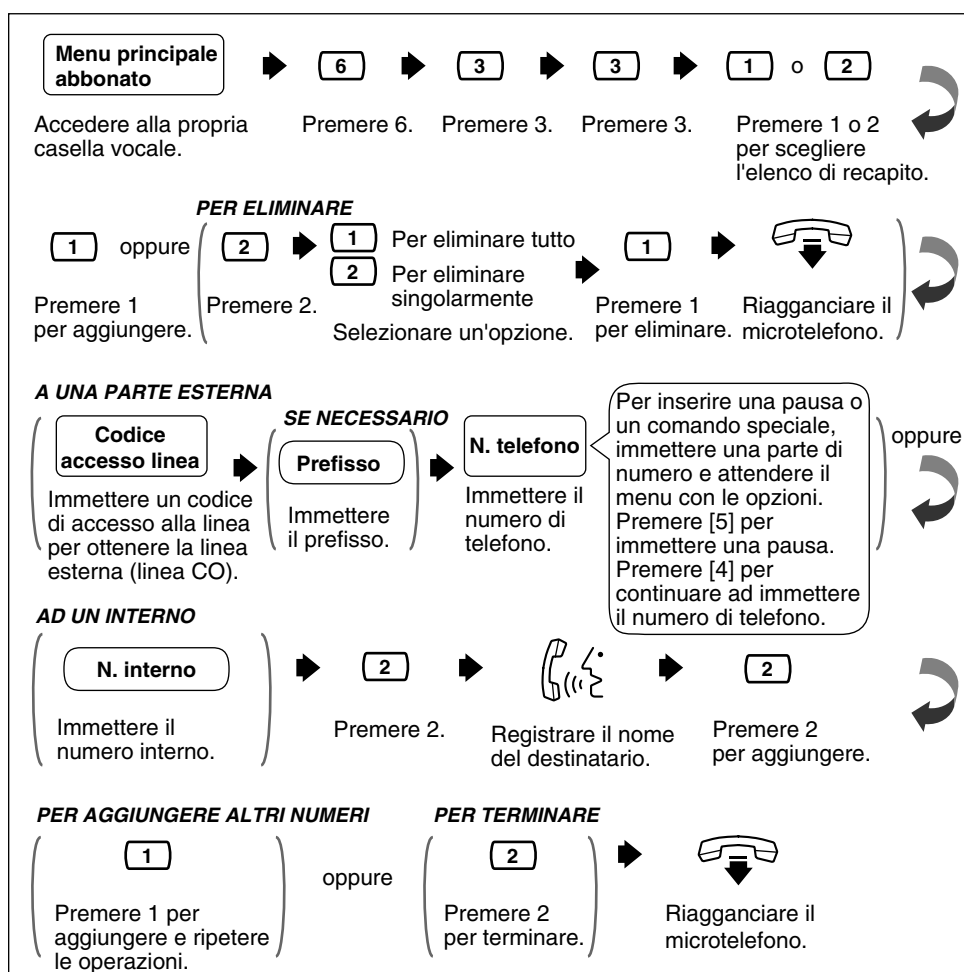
Menu principale abbonato

6

3

3

1 o 2

Accedere alla propria casella vocale.

Premere 6.

Premere 3.

Premere 3.

Premere 1 o 2 per scegliere l'elenco di recapito.

PER ELIMINARE

1 oppure

2

1 Per eliminare tutto

2 Per eliminare singolarmente

1

Premere 1 per aggiungere.

Premere 2.

Selezionare un'opzione.

Premere 1 per eliminare.

Riagganciare il microtelefono.

A UNA PARTE ESTERNA

SE NECESSARIO

Codice accesso linea

Prefisso

N. telefono

Per inserire una pausa o un comando speciale, immettere una parte di numero e attendere il menu con le opzioni. Premere [5] per immettere una pausa. Premere [4] per continuare ad immettere il numero di telefono.

oppure

Immettere un codice di accesso alla linea per ottenere la linea esterna (linea CO).

Immettere il prefisso.

Immettere il numero di telefono.

AD UN INTERNO

N. interno

2

2

Immettere il numero interno.

Premere 2.

Registrare il nome del destinatario.

Premere 2 per aggiungere.

PER AGGIUNGERE ALTRI NUMERI

PER TERMINARE

1

oppure

2

Premere 1 per aggiungere e ripetere le operazioni.

Premere 2 per terminare.

Riagganciare il microtelefono.